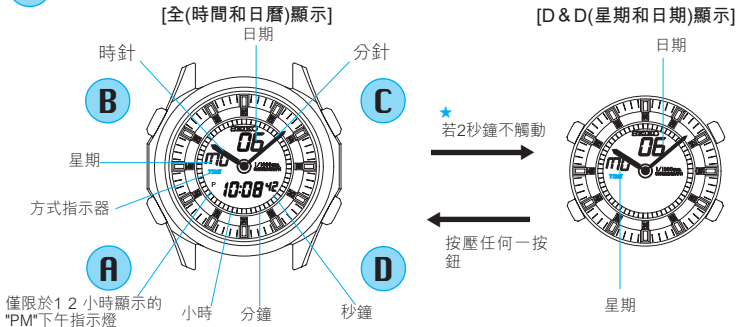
[全(時間和日曆)顯示]

日期

時針

分針

B

C

星期

方式指示器

A

D

僅限於1 2 小時顯示的"PM"下午指示燈

小時

分鐘

秒鐘

06

MO

10:08 42

TIME

P

★
若2秒鐘不觸動

按壓任何一按鈕

[D＆D(星期和日期)顯示]

日期

06

MO

TIME

星期